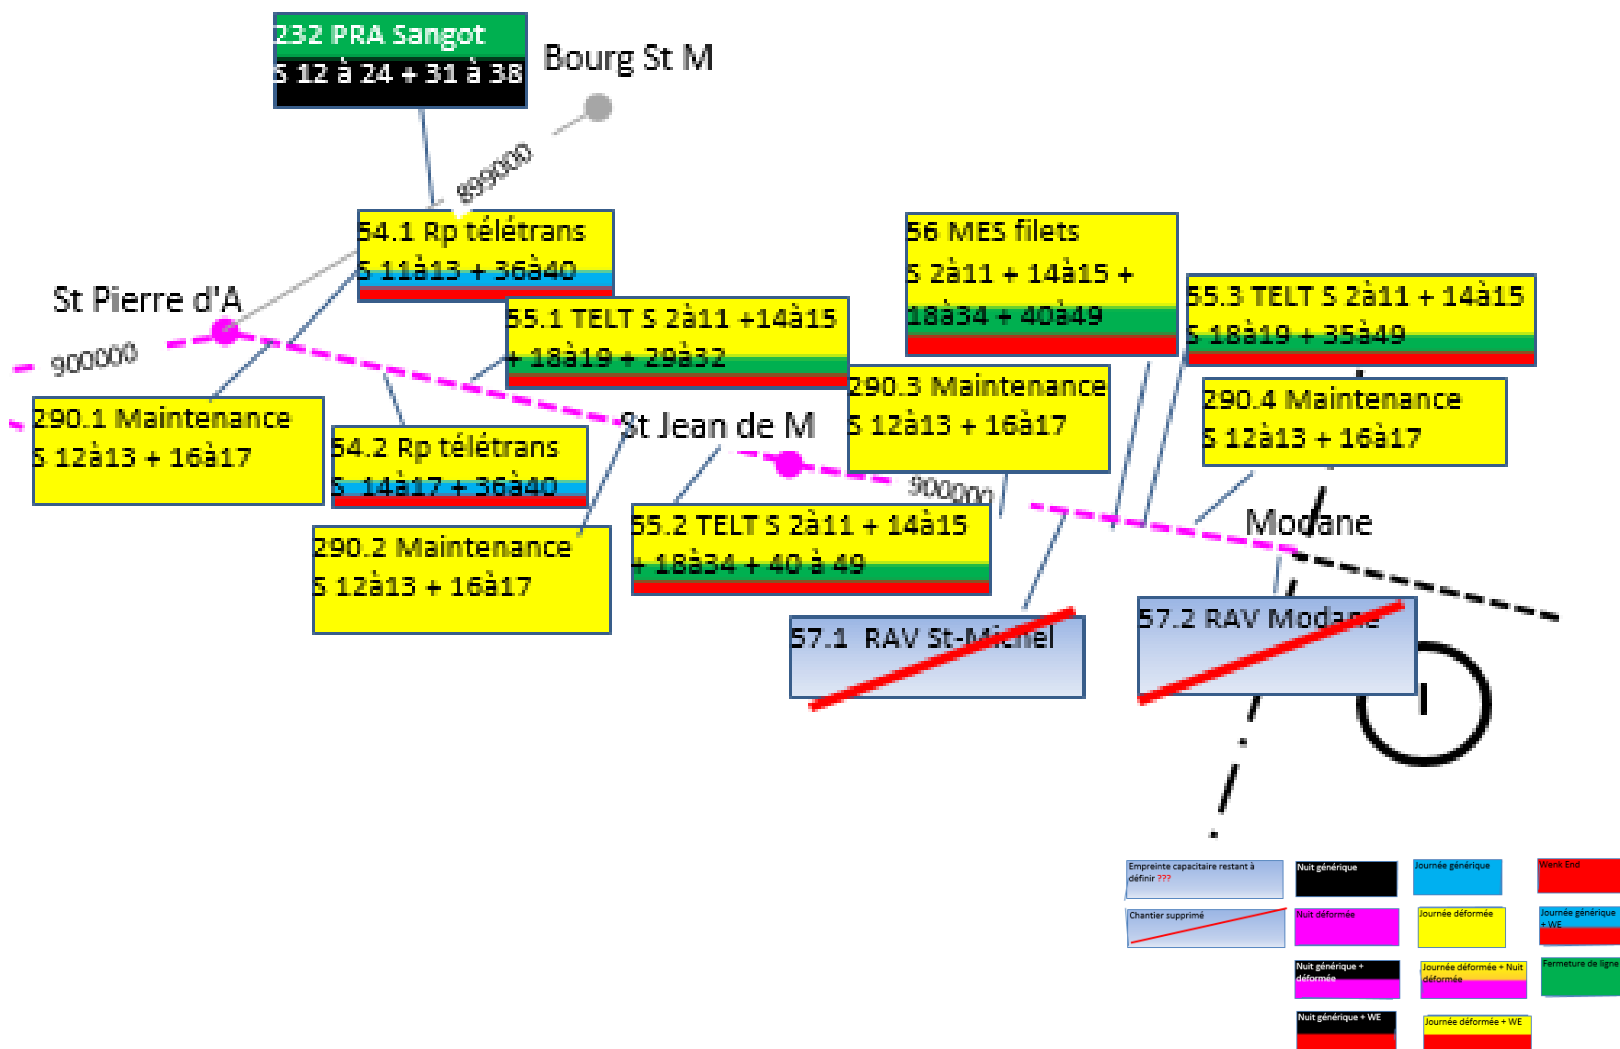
232 PRA Sangot
S 12 à 24 + 31 à 38

Bourg St M

899000

54.1 Rp télétrans
S 11à13 + 36à40

St Pierre d'A

900000

55.1 TELT S 2à11 +14à15 + 18à19 + 29à32

56 MES filets
S 2à11 + 14à15 + 18à34 + 40à49

55.3 TELT S 2à11 + 14à15
S 18à19 + 35à49

290.1 Maintenance
S 12à13 + 16à17

54.2 Rp télétrans
S 14à17 + 36à40

St Jean de M

290.3 Maintenance
S 12à13 + 16à17

290.4 Maintenance
S 12à13 + 16à17

900000

Modane

290.2 Maintenance
S 12à13 + 16à17

55.2 TELT S 2à11 + 14à15 + 18à34 + 40 à 49

57.1 RAV St-Michel

57.2 RAV Modane

Empreinte capacitaire restant à définir ???

Nuit générique

Journée générique

Week End

Chantier supprimé

Nuit déformée

Journée déformée

Journée générique + WE

Nuit générique + déformée

Journée déformée + Nuit déformée

Fermeture de ligne

Nuit générique + WE

Journée déformée + WE